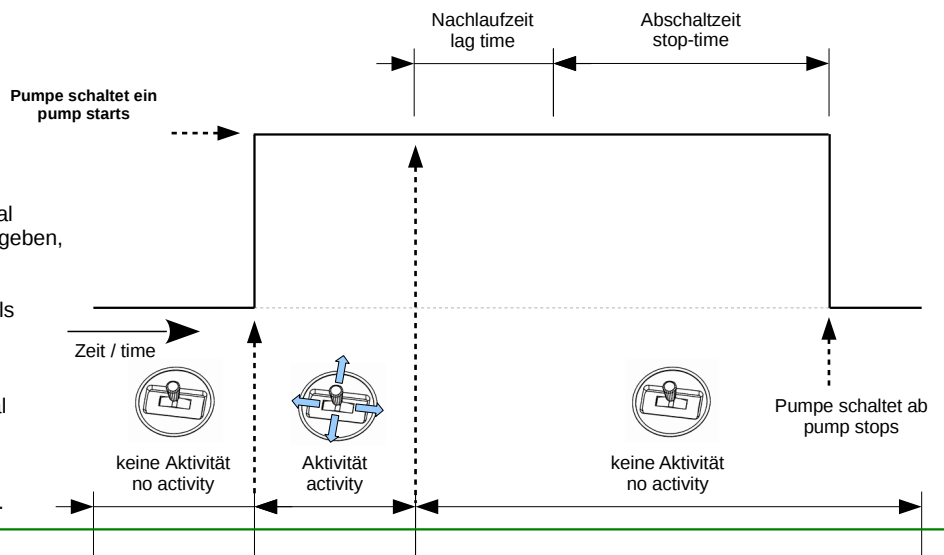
Nachlaufzeit
lag time

Abschaltzeit
stop-time

Pumpe schaltet ein
pump starts

al
geben,

ls

Zeit / time

al

keine Aktivität
no activity

Aktivität
activity

keine Aktivität
no activity

Pumpe schaltet ab
pump stops